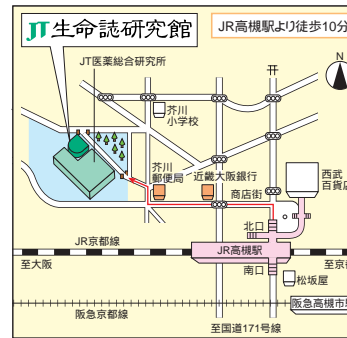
JT生命誌研究館

JR高槻駅より徒歩10分

JT医薬総合研究所

芥川小学校

芥川郵便局

近畿大阪銀行

商店街

西武百貨店

北口

JR京都線

JR高槻駅

至大阪

至京

南口

松坂屋

阪急高槻市

阪急京都線

至国道171号線

N